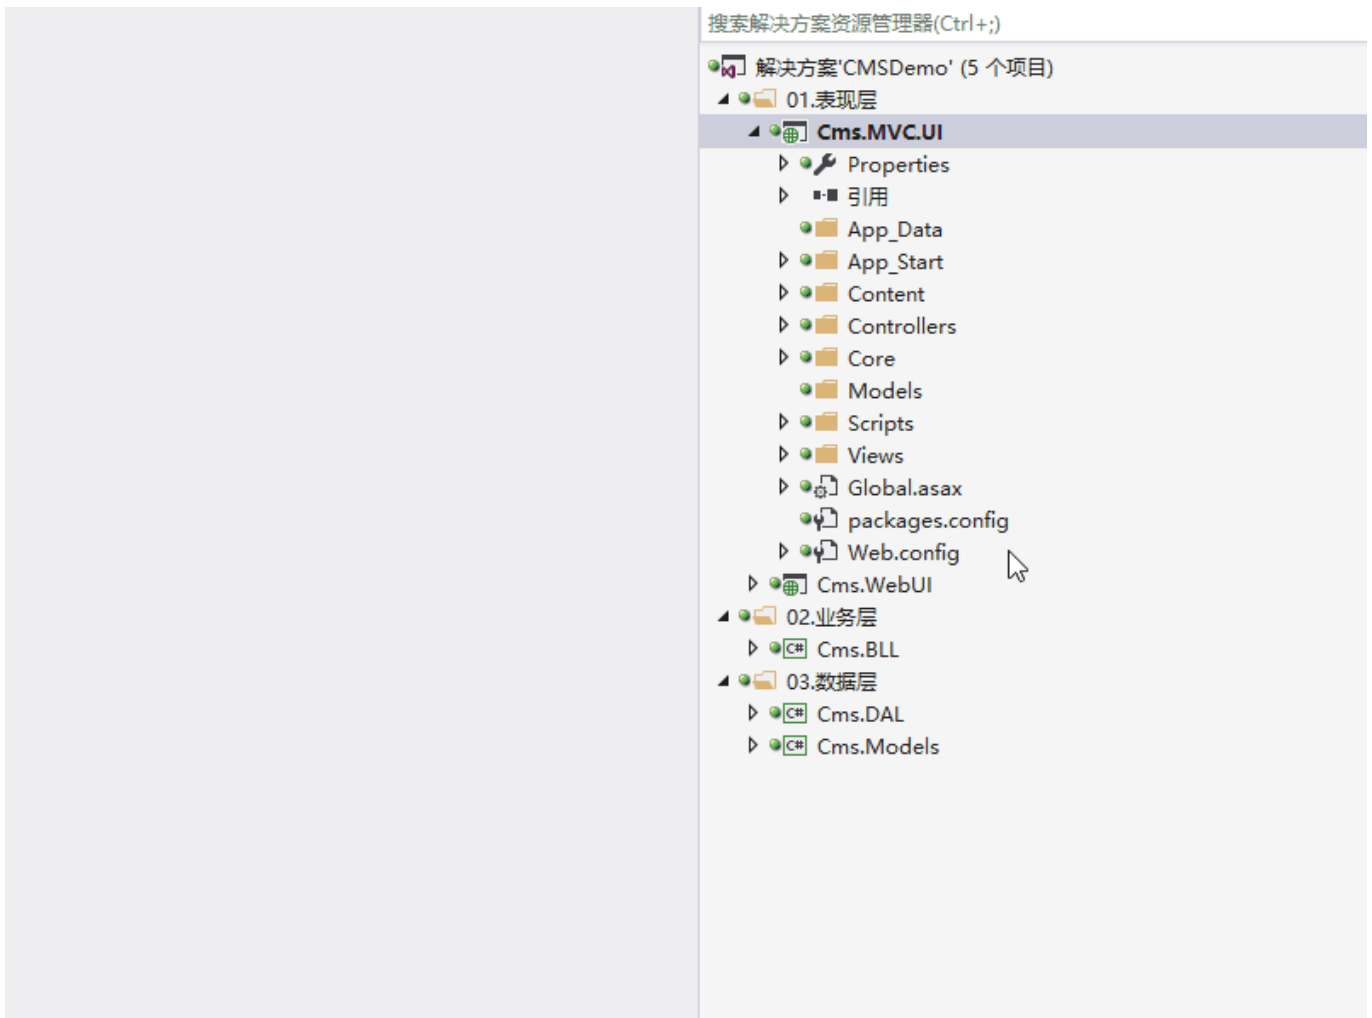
搜索解决方案资源管理器(Ctrl+;)

解决方案'CMSDemo' (5 个项目)
01.表现层
Cms.MVC.UI
Properties
引用
App_Data
App_Start
Content
Controllers
Core
Models
Scripts
Views
Global.asax
packages.config
Web.config
Cms.WebUI
02.业务层
Cms.BLL
03.数据层
Cms.DAL
Cms.Models